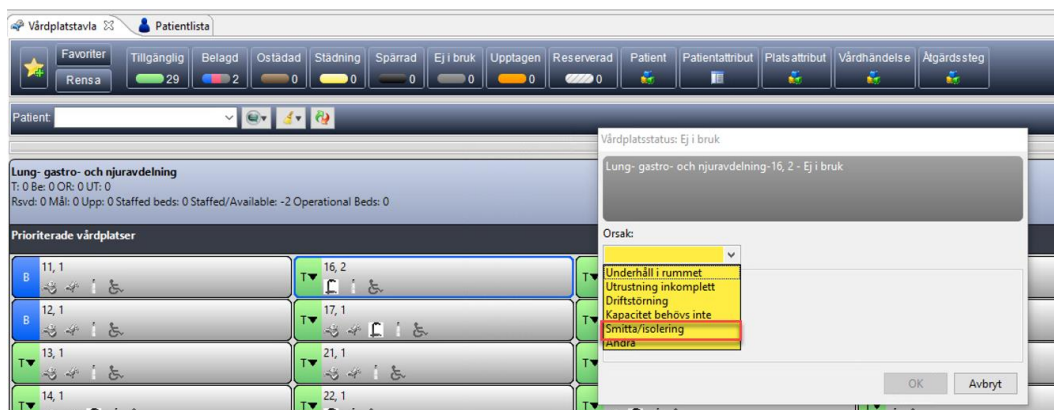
Vårdplatstavla
Patientlista

Favoriter
Rensa
Tillgänglig 29
Belagd 2
Ostädad 0
Städning 0
Spärrad 0
Ej i bruk 0
Upptagen 0
Reserverad 0
Patient
Patientattribut
Platsattribut
Vårdhändelse
Åtgärdssteg

Patient

Lung- gastro- och njuravdelning
T: 0 Be: 0 OR: 0 UT: 0
Rsvd: 0 Mål: 0 Upp: 0 Staffed beds: 0 Staffed/Available: -2 Operational Beds: 0

Prioriterade vårdplatser

B 11, 1
T 16, 2
B 12, 1
T 17, 1
T 13, 1
T 21, 1
T 14, 1
T 22, 1

Vårdplatsstatus: Ej i bruk

Lung- gastro- och njuravdelning-16, 2 - Ej i bruk

Orsak:

Underhåll i rummet
Utrustning inkomplett
Driftstörning
Kapacitet behövs inte
Smitta/isolering
Andra

OK
Avbryt